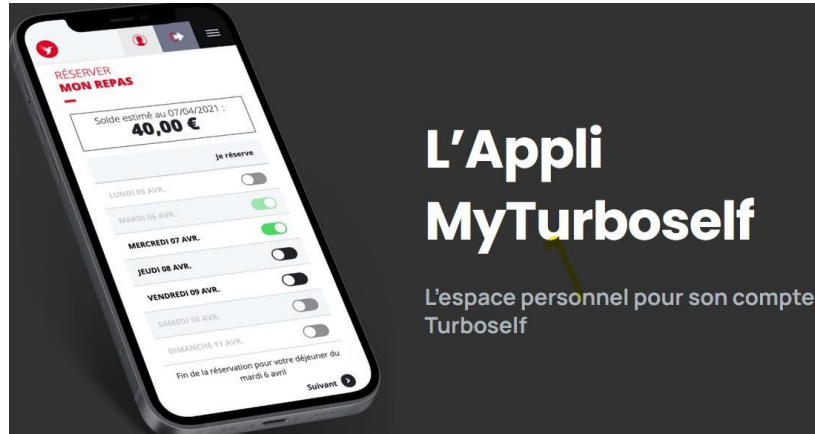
RÉSERVER
MON REPAS

Solde estimé au 07/04/2021 :
40,00 €

Je réserve

LUNDI 05 AVR.
MARDI 06 AVR.
MERCREDI 07 AVR.
JEUDI 08 AVR.
VENDREDI 09 AVR.
SAMEDI 10 AVR.
DIMANCHE 11 AVR.

Fin de la réservation pour votre déjeuner du mardi 6 avril

Suivant

L'Appli MyTurboself

L'espace personnel pour son compte Turboself